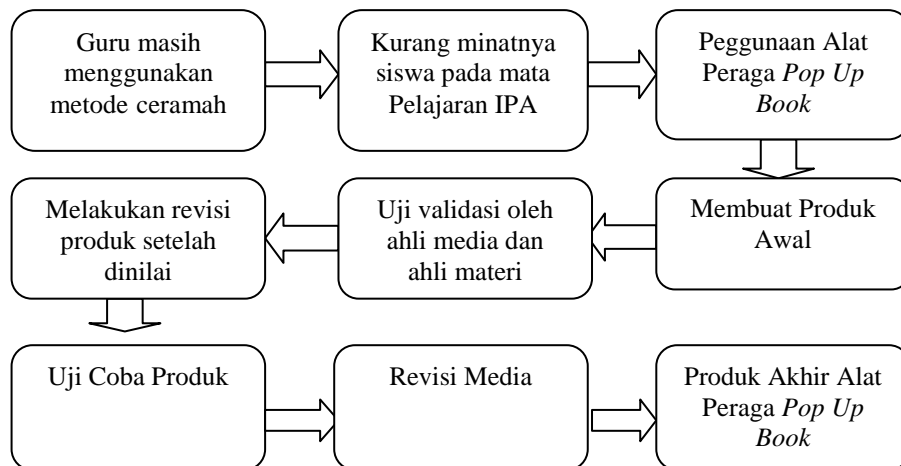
Guru masih menggunakan metode ceramah

Kurang minatnya siswa pada mata Pelajaran IPA

Peggunaan Alat Peraga *Pop Up Book*

Membuat Produk Awal

Uji validasi oleh ahli media dan ahli materi

Melakukan revisi produk setelah dinilai

Uji Coba Produk

Revisi Media

Produk Akhir Alat Peraga *Pop Up Book*